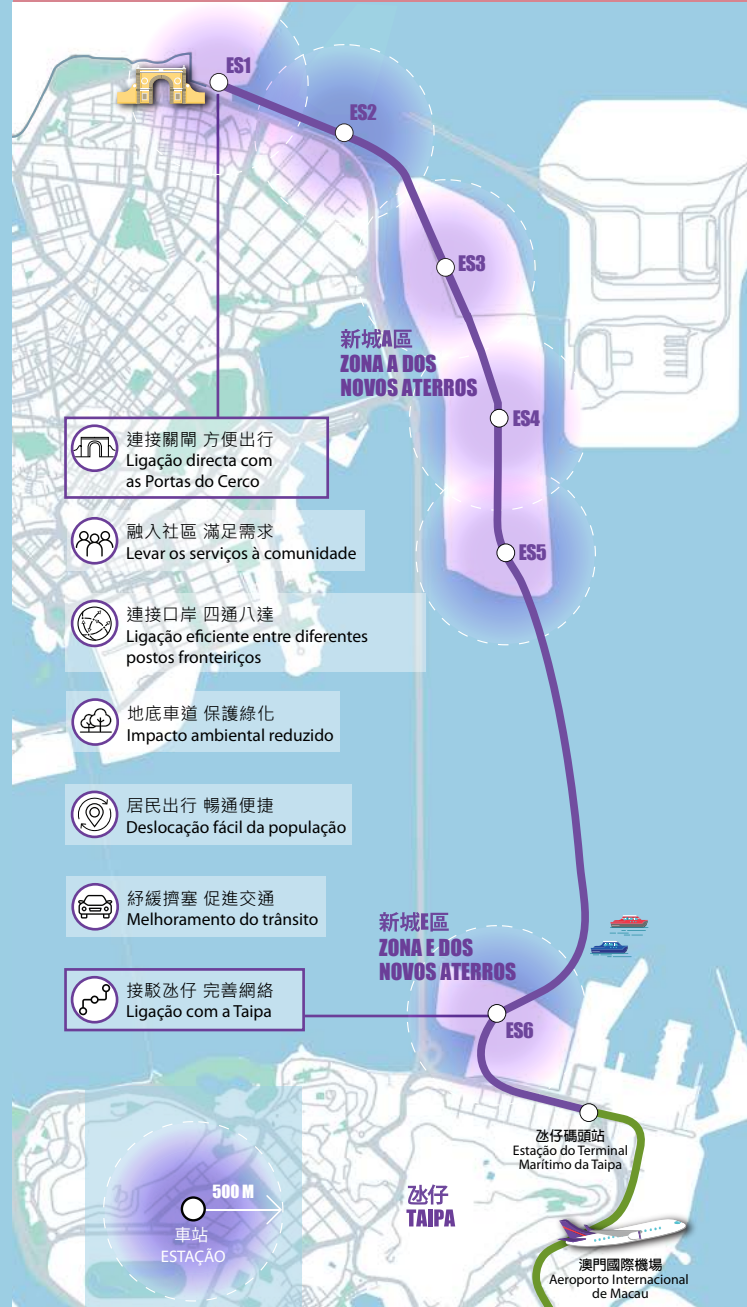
ES1

ES2

ES3

新城A區
ZONA A DOS NOVOS ATERROS

ES4

ES5

連接關閘 方便出行
Ligação directa com as Portas do Cerco

融入社區 滿足需求
Levar os serviços à comunidade

連接口岸 四通八達
Ligação eficiente entre diferentes postos fronteiriços

地底車道 保護綠化
Impacto ambiental reduzido

居民出行 暢通便捷
Deslocação fácil da população

紓緩擠塞 促進交通
Melhoramento do trânsito

新城E區
ZONA E DOS NOVOS ATERROS

接駁氹仔 完善網絡
Ligação com a Taipa

ES6

氹仔碼頭站
Estação do Terminal Marítimo da Taipa

500 M

車站
ESTAÇÃO

氹仔
TAIPA

澳門國際機場
Aeroporto Internacional de Macau